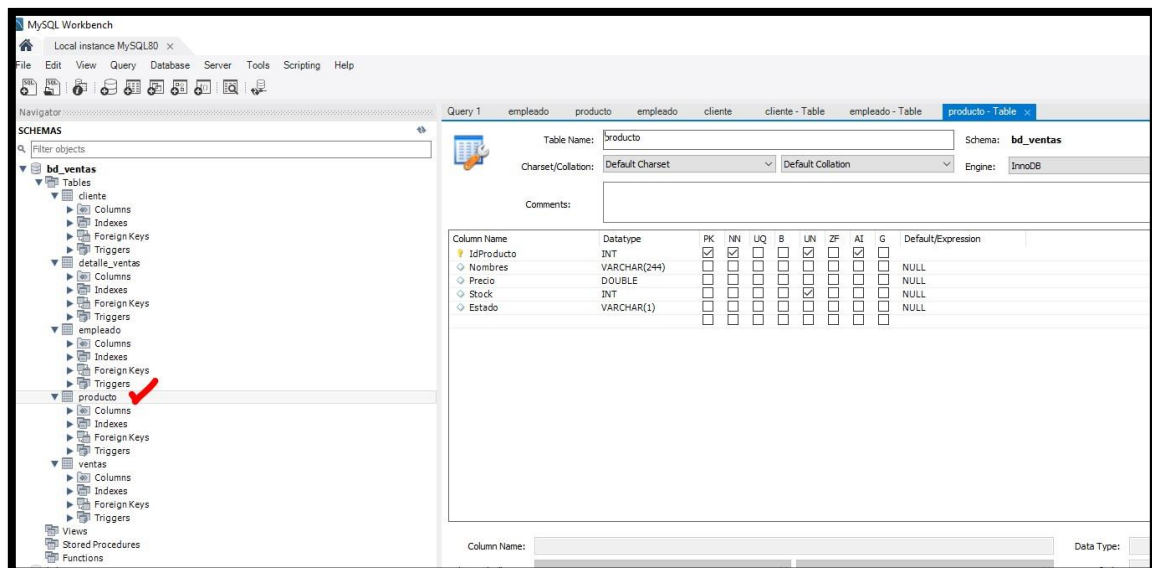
MySQL Workbench

Local instance MySQL80 ×

File Edit View Query Database Server Tools Scripting Help

Navigator

SCHEMAS

Filter objects

bd_ventas
Tables
cliente
Columns
Indexes
Foreign Keys
Triggers
detalle_ventas
Columns
Indexes
Foreign Keys
Triggers
empleado
Columns
Indexes
Foreign Keys
Triggers
producto
Columns
Indexes
Foreign Keys
Triggers
ventas
Columns
Indexes
Foreign Keys
Triggers
Views
Stored Procedures
Functions

Query 1 empleado producto empleado cliente cliente - Table empleado - Table producto - Table ×

Table Name: producto

Schema: bd_ventas

Charset/Collation: Default Charset Default Collation Engine: InnoDB

Comments:

| Column Name | Datatype | PK | NN | UQ | B | UN | ZF | AI | G | Default/Expression |
|---|---|---|---|---|---|---|---|---|---|---|
| IdProducto | INT | ☑ | ☑ | ☐ | ☐ | ☑ | ☐ | ☑ | ☐ | |
| Nombres | VARCHAR(244) | ☐ | ☐ | ☐ | ☐ | ☐ | ☐ | ☐ | ☐ | NULL |
| Precio | DOUBLE | ☐ | ☐ | ☐ | ☐ | ☐ | ☐ | ☐ | ☐ | NULL |
| Stock | INT | ☐ | ☐ | ☐ | ☐ | ☑ | ☐ | ☐ | ☐ | NULL |
| Estado | VARCHAR(1) | ☐ | ☐ | ☐ | ☐ | ☐ | ☐ | ☐ | ☐ | NULL |

Column Name:

Data Type: